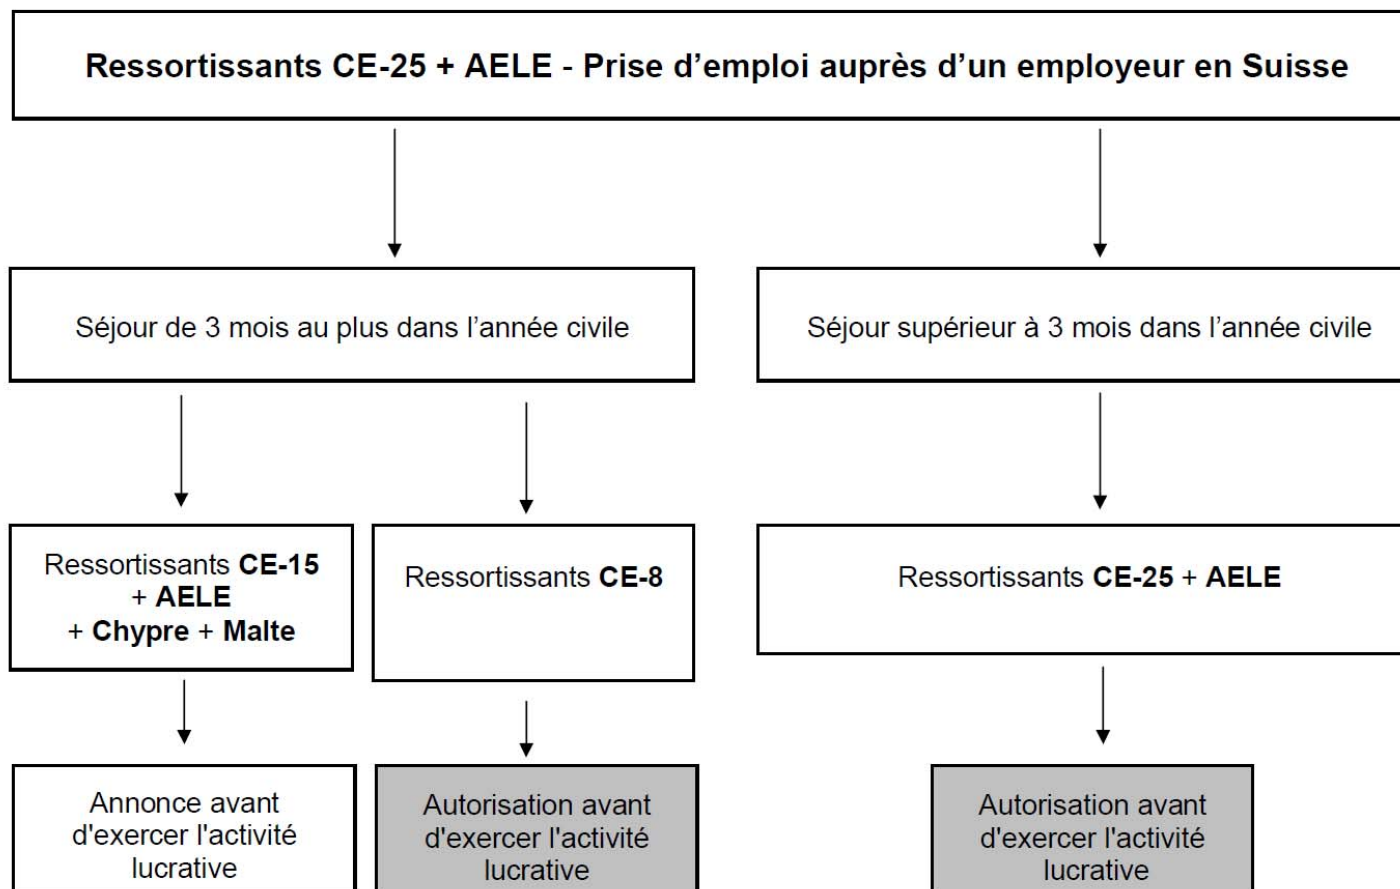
**Ressortissants CE-25 + AELE - Prise d’emploi auprès d’un employeur en Suisse**

Séjour de 3 mois au plus dans l’année civile

Séjour supérieur à 3 mois dans l’année civile

Ressortissants **CE-15** + **AELE** + **Chypre** + **Malte**

Ressortissants **CE-8**

Ressortissants **CE-25** + **AELE**

Annonce avant d'exercer l'activité lucrative

Autorisation avant d'exercer l'activité lucrative

Autorisation avant d'exercer l'activité lucrative